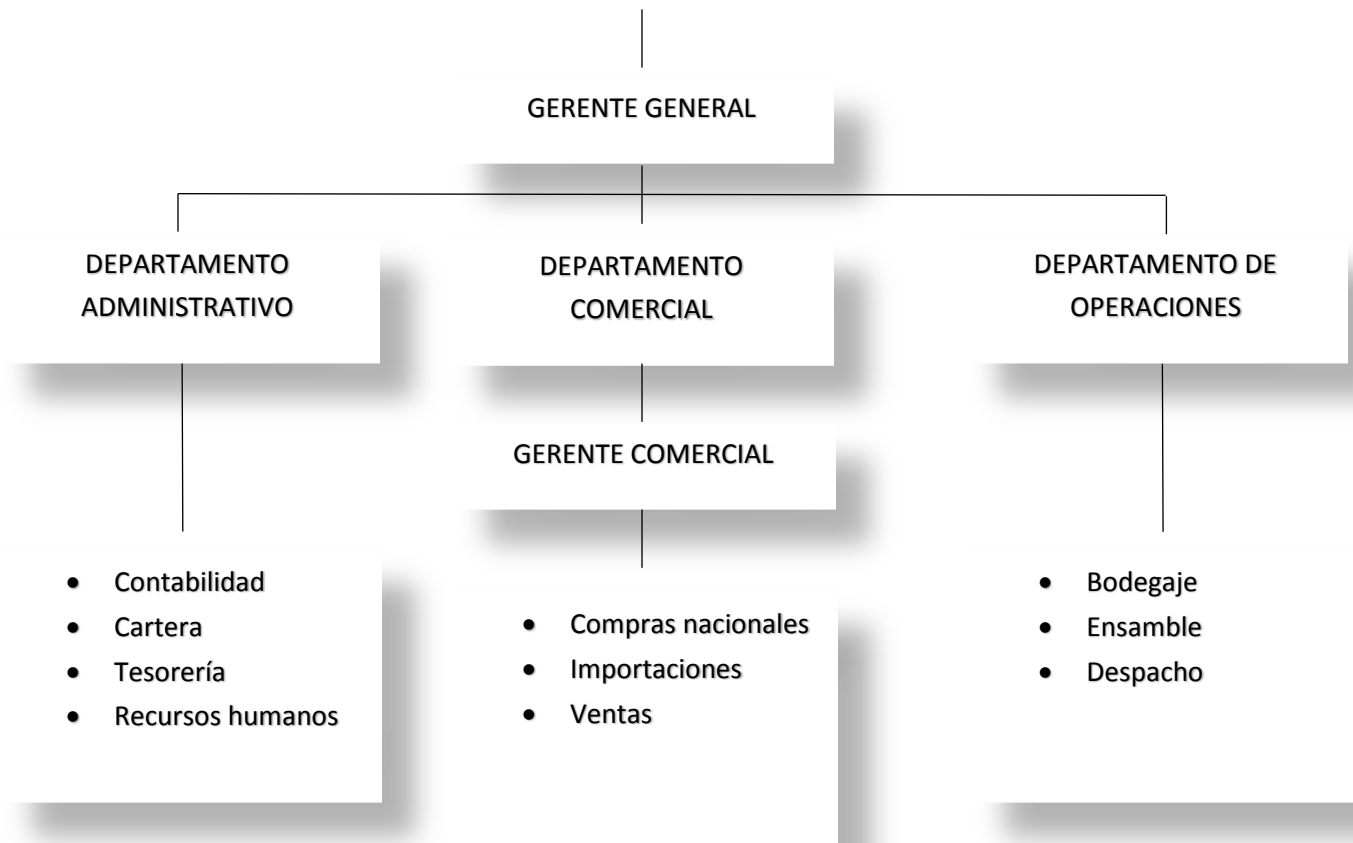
GERENTE GENERAL

DEPARTAMENTO ADMINISTRATIVO

DEPARTAMENTO COMERCIAL

DEPARTAMENTO DE OPERACIONES

GERENTE COMERCIAL

- Contabilidad
- Cartera
- Tesorería
- Recursos humanos

- Compras nacionales
- Importaciones
- Ventas

- Bodegaje
- Ensamble
- Despacho